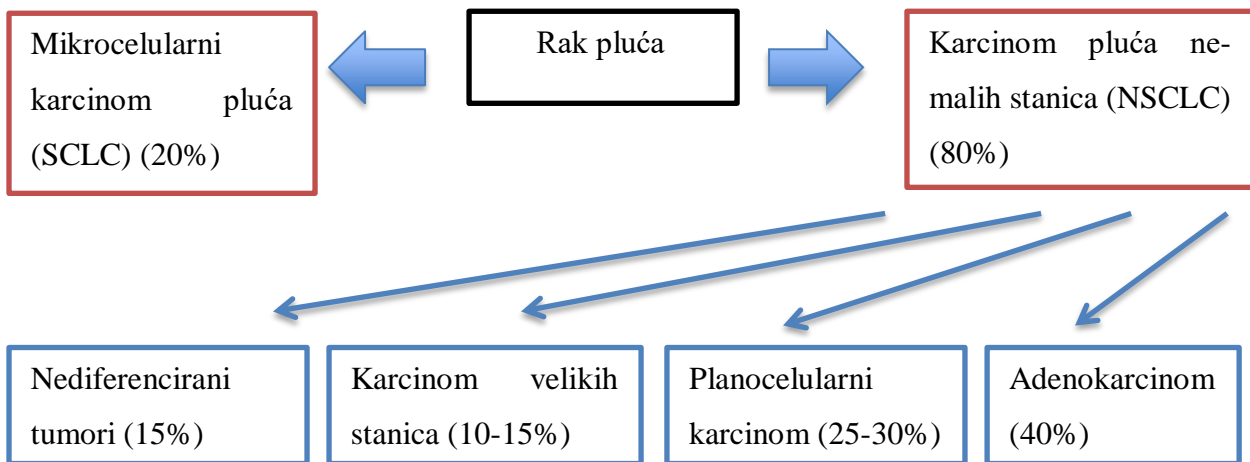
Mikrocelularni karcinom pluća (SCLC) (20%)

Rak pluća

Karcinom pluća nemalih stanica (NSCLC) (80%)

Nediferencirani tumori (15%)

Karcinom velikih stanica (10-15%)

Planocelularni karcinom (25-30%)

Adenokarcinom (40%)